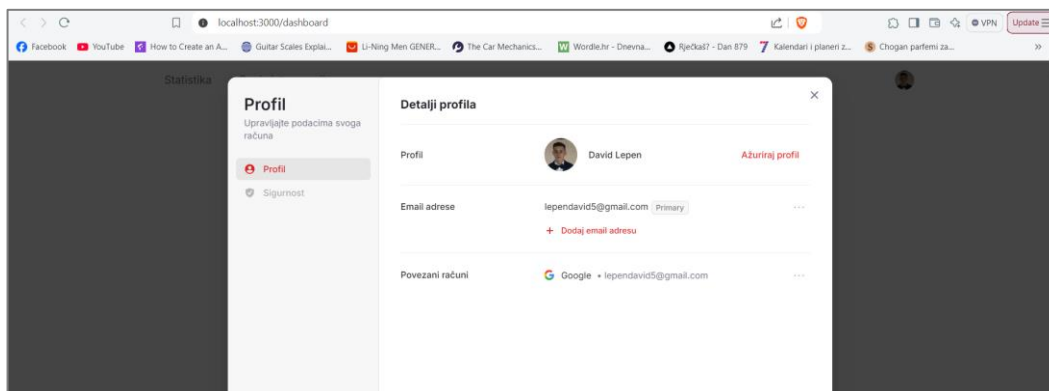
localhost:3000/dashboard

VPN Update

Facebook YouTube How to Create an A... Guitar Scales Explai... Li-Ning Men GENER... The Car Mechanics... Wordle.hr - Dnevna... Riječkaš? - Dan 879 Kalendari i planeri z... Chogan parfemi za... »

Statistika

Profil
Upravljajte podacima svoga računa

Profil
Sigurnost

Detalji profila

×

Profil
David Lepen
Ažuriraj profil

Email adrese
lependavid5@gmail.com Primary
+ Dodaj email adresu

Povezani računi
Google • lependavid5@gmail.com